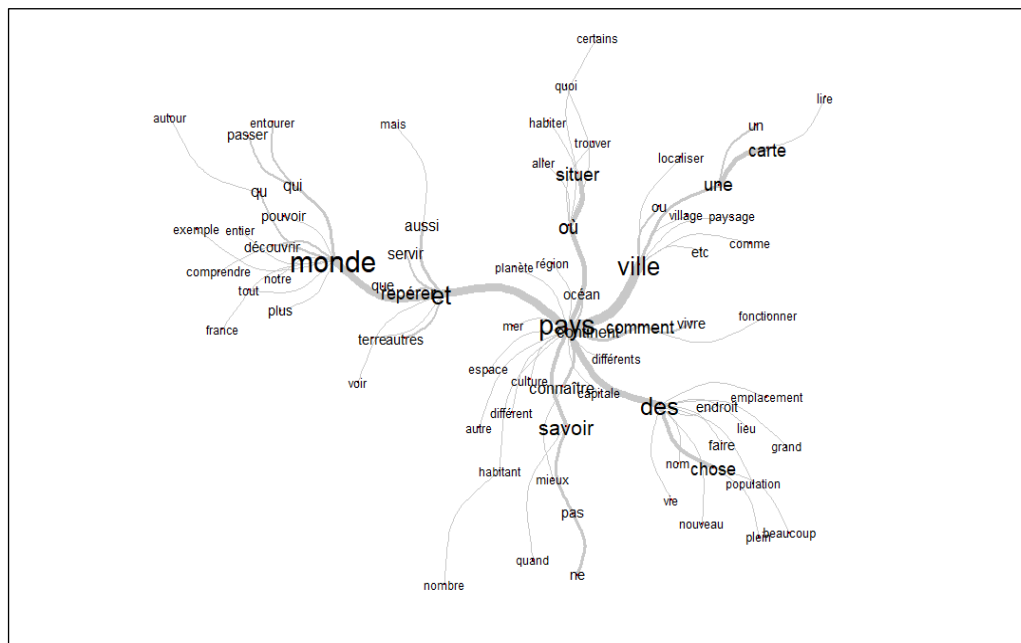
certains
quoi
habiter
trouver
aller
situer
où
autour
entourer
passer
qui
qu
pouvoir
exemple
entier
découvrir
monde
comprendre
notre
tout
plus
france
mais
aussi
servir
que
repérer
et
terreautres
voir
planète
région
océan
mer
pays
continent
comment
vivre
fonctionner
différents
espace
culture
connaître
capitale
différent
autre
savoir
habitant
mieux
pas
quand
ne
nombre
lire
un
carte
localiser
une
ou
village
paysage
comme
etc
ville
des
emplacement
endroit
lieu
faire
grand
nom
chose
population
vie
nouveau
beaucoup
plein